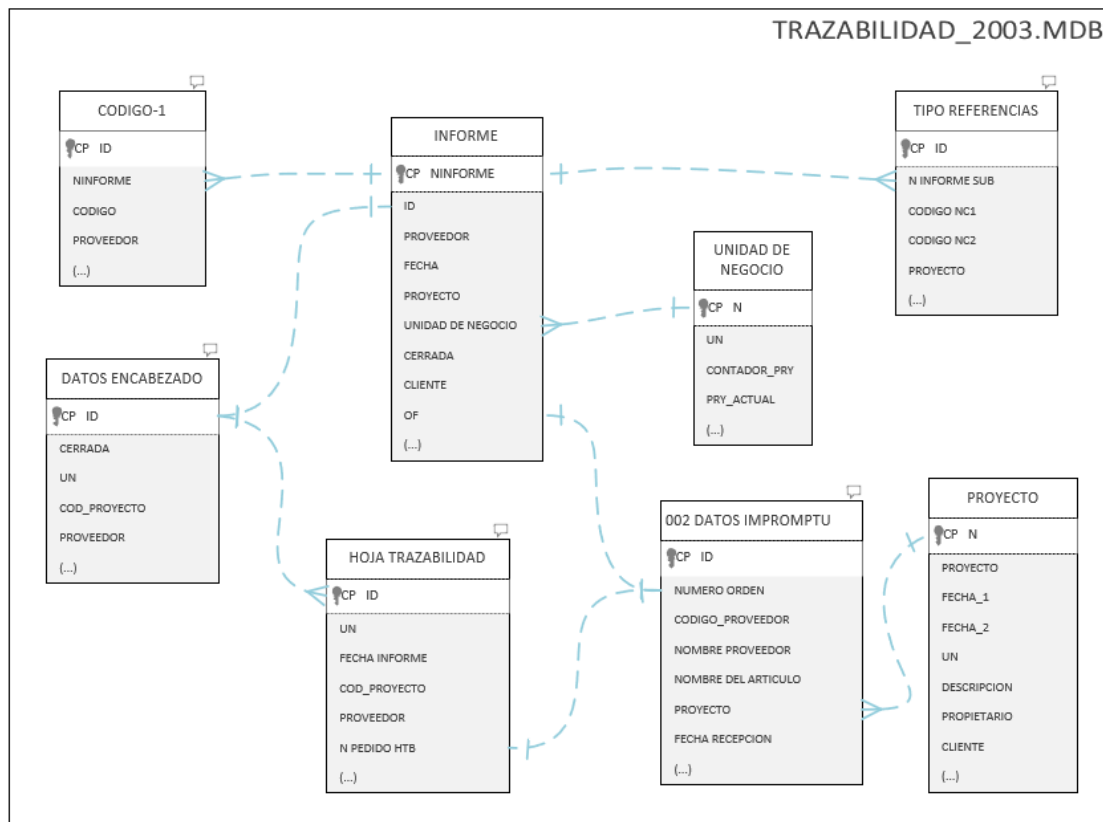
TRAZABILIDAD_2003.MDB

CODIGO-1
CP ID
NINFORME
CODIGO
PROVEEDOR
(...)

INFORME
CP NINFORME
ID
PROVEEDOR
FECHA
PROYECTO
UNIDAD DE NEGOCIO
CERRADA
CLIENTE
OF
(...)

TIPO REFERENCIAS
CP ID
N INFORME SUB
CODIGO NC1
CODIGO NC2
PROYECTO
(...)

UNIDAD DE NEGOCIO
CP N
UN
CONTADOR_PRY
PRY_ACTUAL
(...)

DATOS ENCABEZADO
CP ID
CERRADA
UN
COD_PROYECTO
PROVEEDOR
(...)

HOJA TRAZABILIDAD
CP ID
UN
FECHA INFORME
COD_PROYECTO
PROVEEDOR
N PEDIDO HTB
(...)

002 DATOS IMPROMPTU
CP ID
NUMERO ORDEN
CODIGO_PROVEEDOR
NOMBRE PROVEEDOR
NOMBRE DEL ARTICULO
PROYECTO
FECHA RECEPCION
(...)

PROYECTO
CP N
PROYECTO
FECHA_1
FECHA_2
UN
DESCRIPCION
PROPIETARIO
CLIENTE
(...)